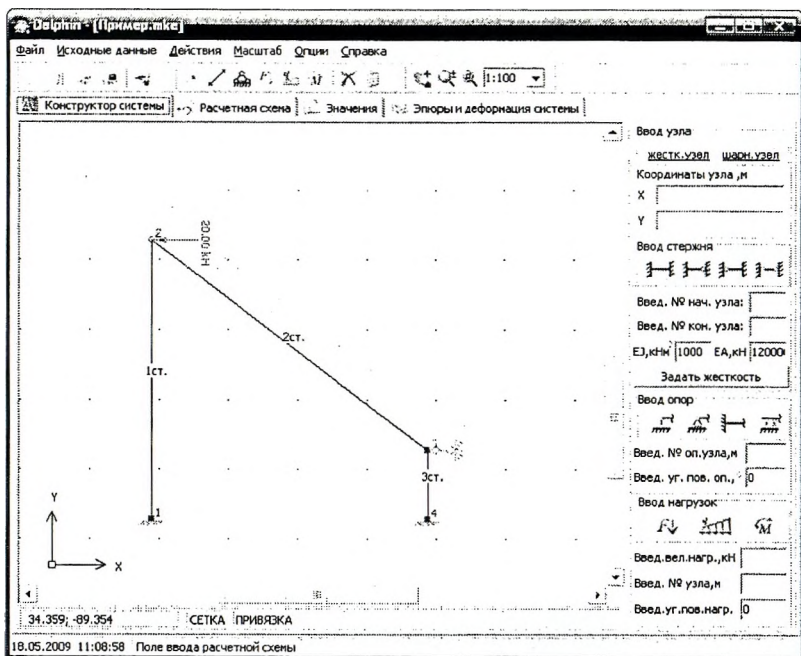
Dolphin - [Пример.mke]

Файл Исходные данные Действия Масштаб Опции Справка

1:100

Конструктор системы | Расчетная схема | Значения | Эпюры и деформация системы

2
20.00 кН
2ст.
1ст.
3ст.
1
4
3
Y
X

Ввод узла
жестк.узел шарн.узел
Координаты узла ,м
X
Y
Ввод стержня
Введ. № нач. узла:
Введ. № кон. узла:
EJ,кНм 1000 EA,кН 12000
Задать жесткость
Ввод опор
Введ. № оп.узла,м
Введ. уг. пов. оп., 0
Ввод нагрузок
$F$ $M$
Введ.вел.нагр.,кН
Введ. № узла,м
Введ.уг.пов.нагр. 0

34.359; -89.354 СЕТКА ПРИВЯЗКА

18.05.2009 11:08:58 Поле ввода расчетной схемы